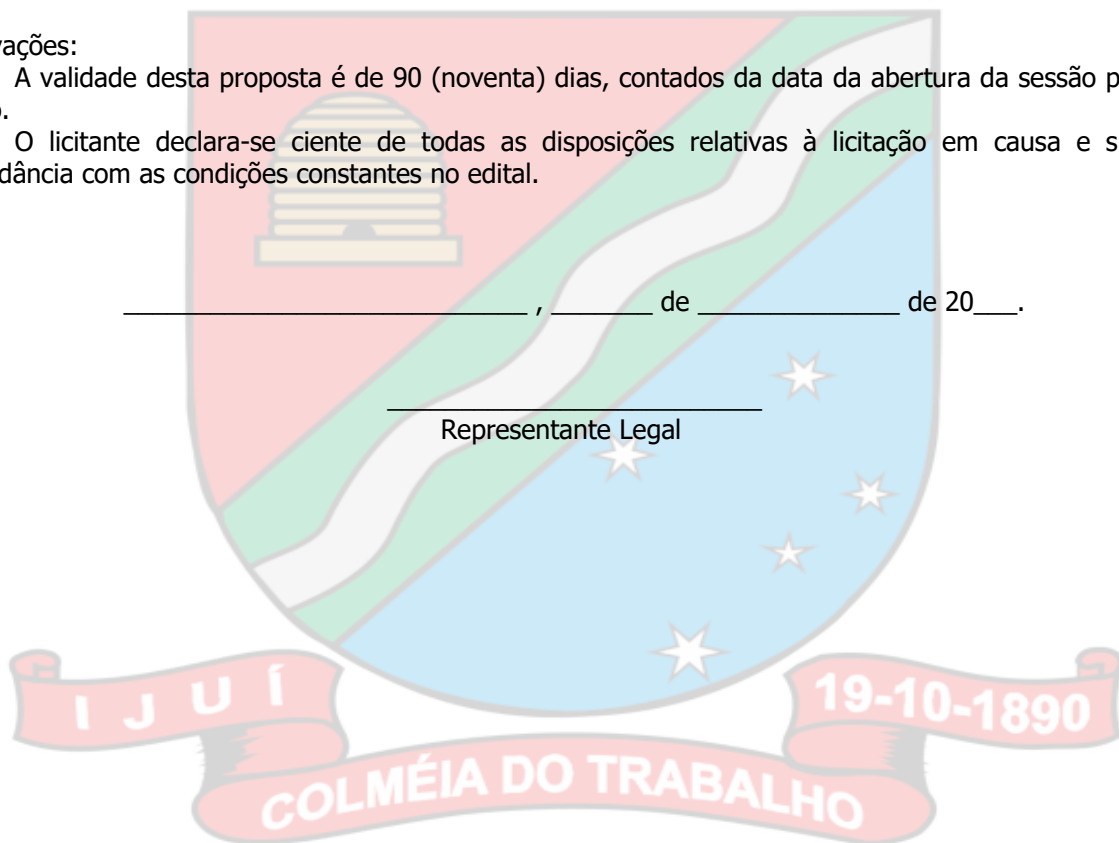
vações:

A validade desta proposta é de 90 (noventa) dias, contados da data da abertura da sessão p
.

O licitante declara-se ciente de todas as disposições relativas à licitação em causa e s
dância com as condições constantes no edital.

_______________________________ , _______ de ______________ de 20___.

____________________________
Representante Legal

I J U Í

19-10-1890

COLMÉIA DO TRABALHO